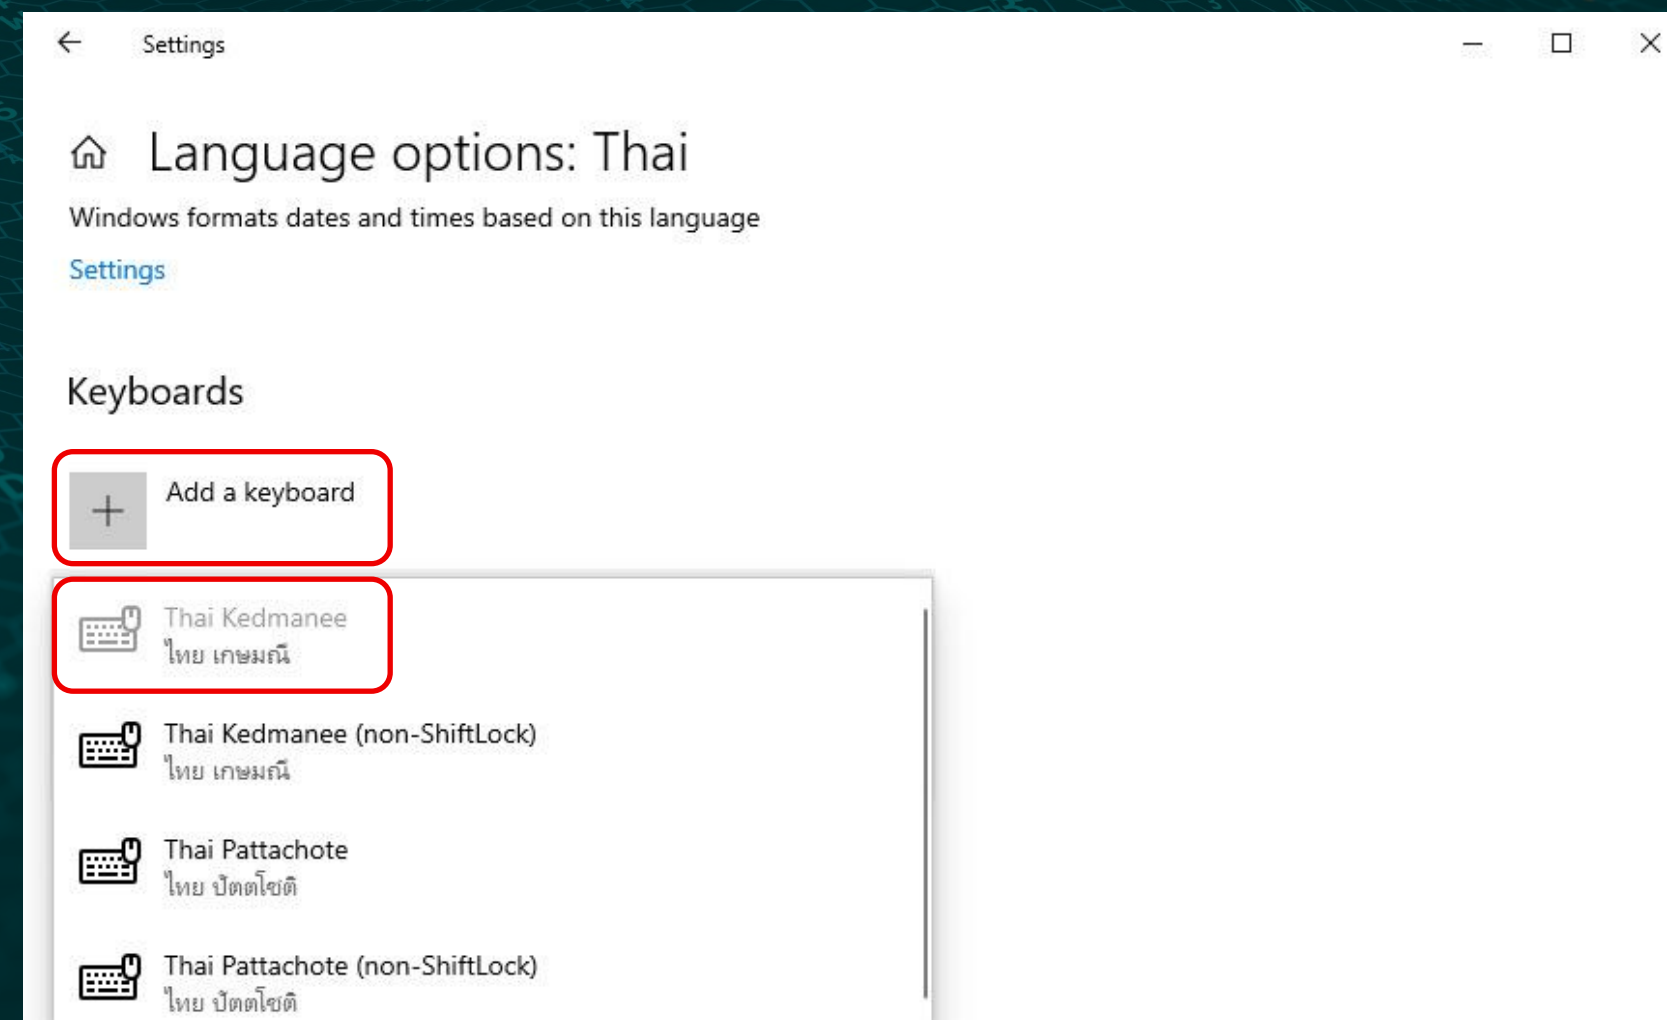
Settings

Language options: Thai

Windows formats dates and times based on this language

Settings

Keyboards

Add a keyboard

Thai Kedmanee
ไทย เกษมณี

Thai Kedmanee (non-ShiftLock)
ไทย เกษมณี

Thai Pattachote
ไทย ปัตตะโชติ

Thai Pattachote (non-ShiftLock)
ไทย ปัตตะโชติ